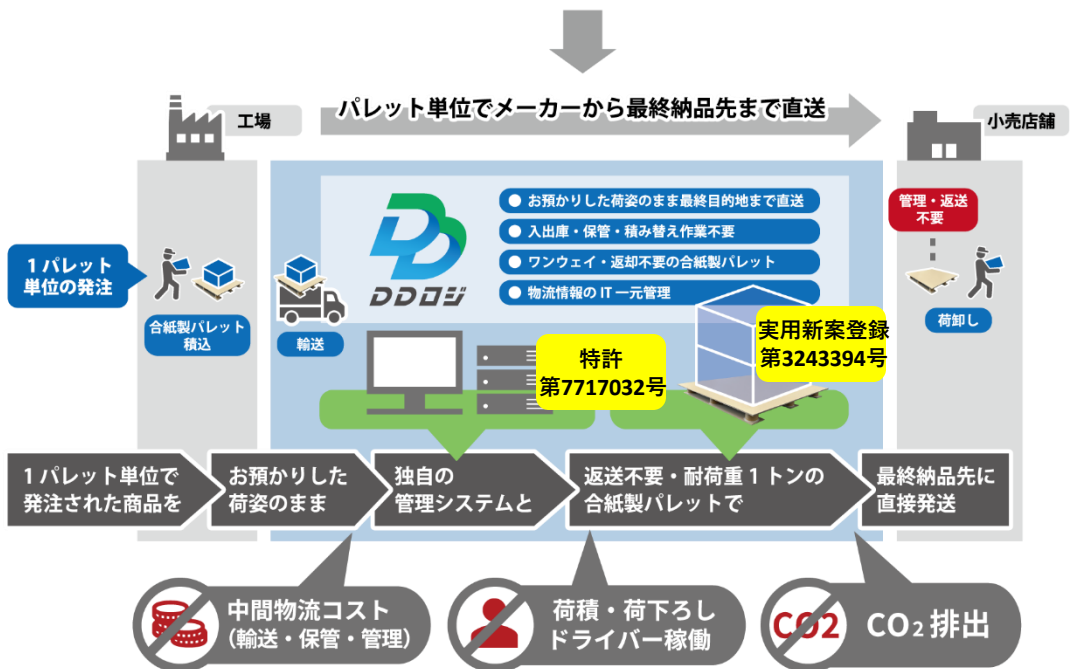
工場

パレット単位でメーカーから最終納品先まで直送

小売店舗

1パレット単位の発注

合紙製パレット積込

輸送

DDロジ

お預かりした荷姿のまま最終目的地まで直送

入出庫・保管・積み替え作業不要

ワンウェイ・返却不要の合紙製パレット

物流情報のIT一元管理

管理・返送不要

荷卸し

実用新案登録第3243394号

特許第7717032号

1パレット単位で発注された商品を

お預かりした荷姿のまま

独自の管理システムと

返送不要・耐荷重1トンの合紙製パレットで

最終納品先に直接発送

中間物流コスト（輸送・保管・管理）

荷積・荷下ろしドライバー稼働

CO2

$CO_2$ 排出